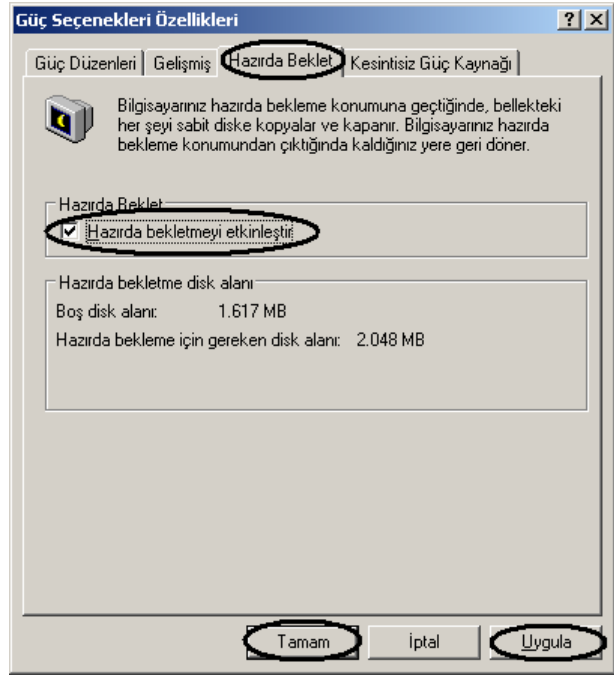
Güç Seçenekleri Özellikleri

?
X

Güç Düzenleri | Gelişmiş | Hazırda Beklet | Kesintisiz Güç Kaynağı

Bilgisayarınız hazırda bekleme konumuna geçtiğinde, bellekteki her şeyi sabit diske kopyalar ve kapanır. Bilgisayarınız hazırda bekleme konumundan çıktığında kaldığınız yere geri döner.

Hazırda Beklet

Hazırda bekletmeyi etkinleştir

Hazırda bekletme disk alanı

Boş disk alanı: 1.617 MB

Hazırda bekleme için gereken disk alanı: 2.048 MB

Tamam | İptal | Uygula